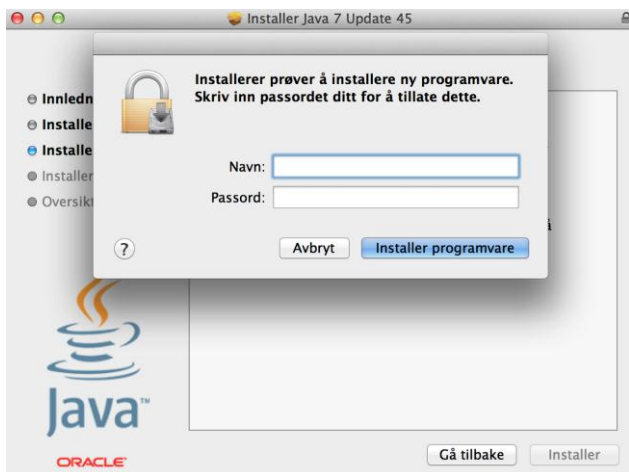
Installer Java 7 Update 45

Innledn
Installe
Installe
Installer
Oversikt

Installerer prøver å installere ny programvare. Skriv inn passordet ditt for å tillate dette.

Navn:
Passord:

?
Avbryt
Installer programvare

å

Java™
ORACLE

Gå tilbake
Installer